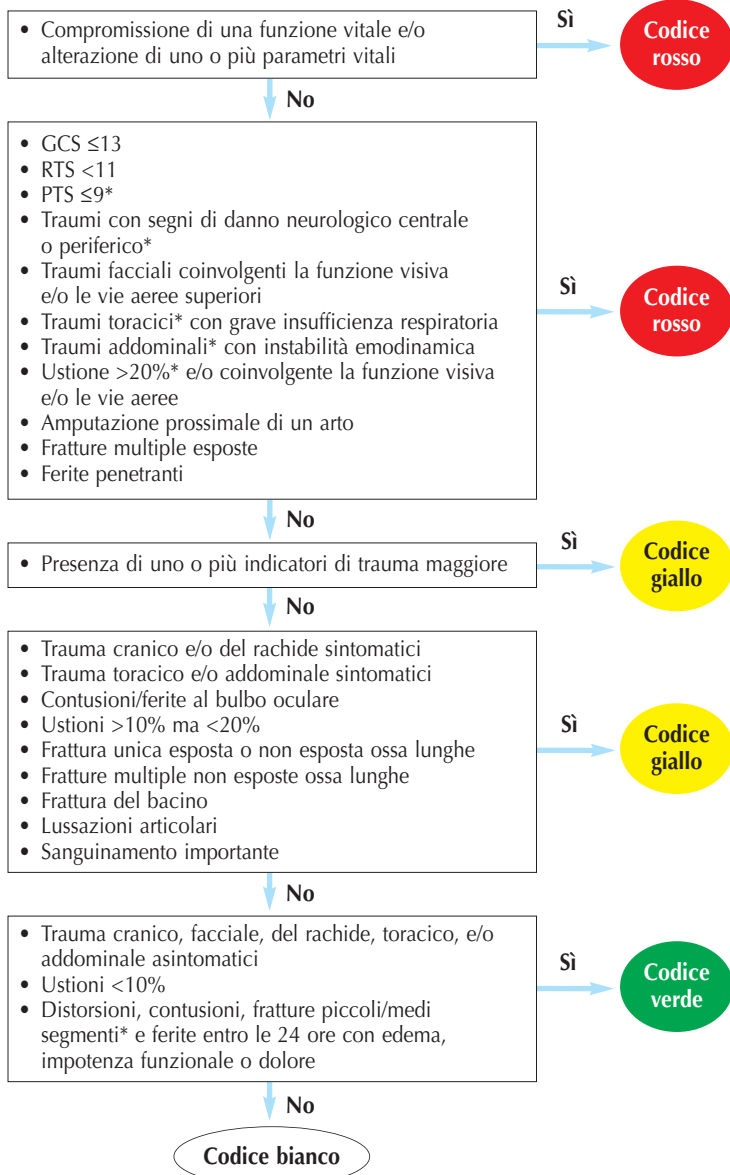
• Compromissione di una funzione vitale e/o alterazione di uno o più parametri vitali

Sì

Codice rosso

No

• GCS ≤13
• RTS <11
• PTS ≤9*
• Traumi con segni di danno neurologico centrale o periferico*
• Traumi facciali coinvolgenti la funzione visiva e/o le vie aeree superiori
• Traumi toracici* con grave insufficienza respiratoria
• Traumi addominali* con instabilità emodinamica
• Ustione >20%* e/o coinvolgente la funzione visiva e/o le vie aeree
• Amputazione prossimale di un arto
• Fratture multiple esposte
• Ferite penetranti

Sì

Codice rosso

No

• Presenza di uno o più indicatori di trauma maggiore

Sì

Codice giallo

No

• Trauma cranico e/o del rachide sintomatici
• Trauma toracico e/o addominale sintomatici
• Contusioni/ferite al bulbo oculare
• Ustioni >10% ma <20%
• Frattura unica esposta o non esposta ossa lunghe
• Fratture multiple non esposte ossa lunghe
• Frattura del bacino
• Lussazioni articolari
• Sanguinamento importante

Sì

Codice giallo

No

• Trauma cranico, facciale, del rachide, toracico, e/o addominale asintomatici
• Ustioni <10%
• Distorsioni, contusioni, fratture piccoli/medi segmenti* e ferite entro le 24 ore con edema, impotenza funzionale o dolore

Sì

Codice verde

No

Codice bianco